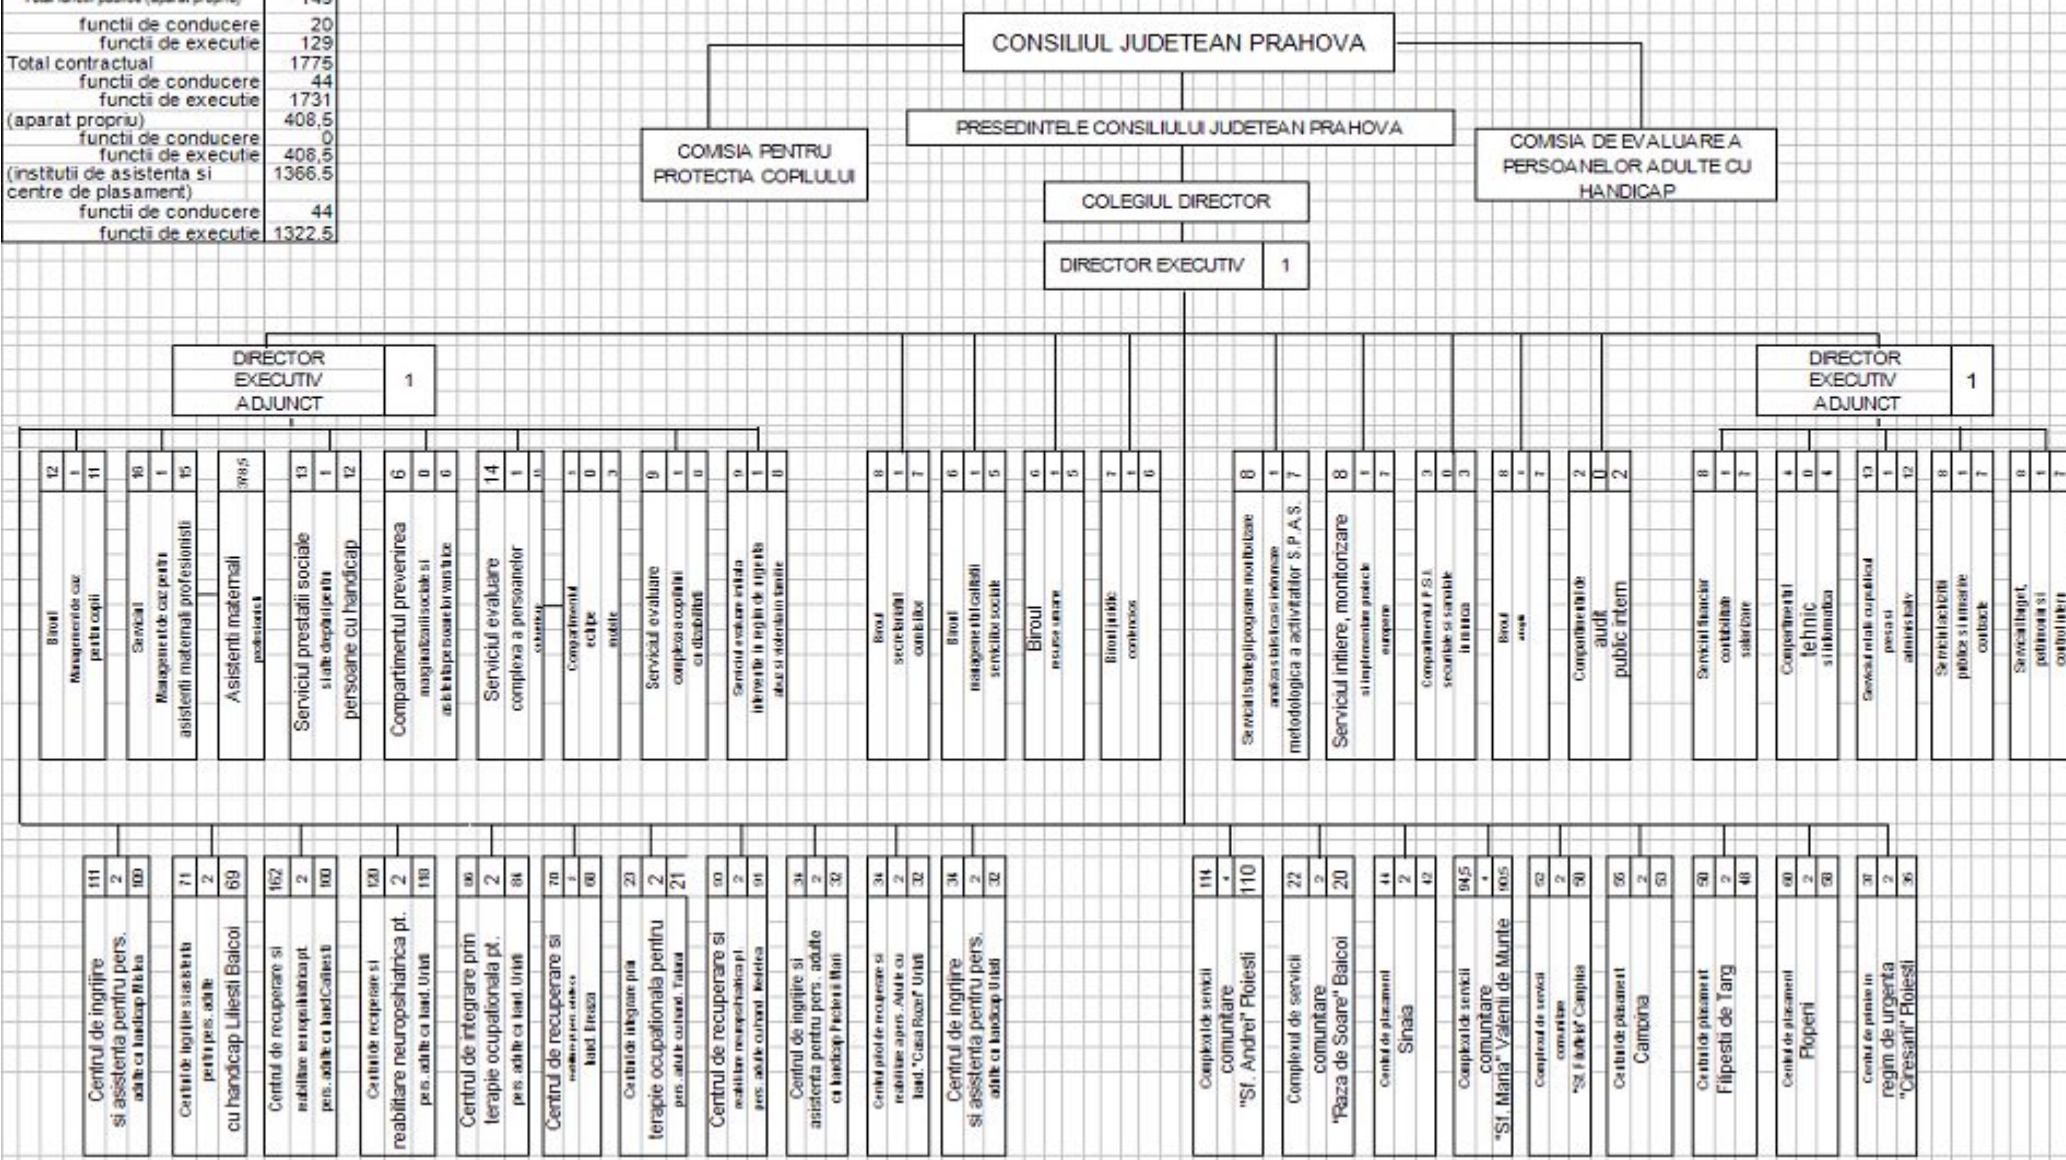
| Total functii publice (aparat propriu) | 149 |
|---|---|
| functii de conducere | 20 |
| functii de executie | 129 |
| Total contractual | 1775 |
| functii de conducere | 44 |
| functii de executie | 1731 |
| (aparat propriu) | 408,5 |
| functii de conducere | 0 |
| functii de executie | 408,5 |
| (institutii de asistenta si centre de plasament) | 1366,5 |
| functii de conducere | 44 |
| functii de executie | 1322,5 |

CONSILIUL JUDETEAN PRAHOVA

COMISIA PENTRU PROTECTIA COPILULUI

PRESEDINTELE CONSILIULUI JUDETEAN PRAHOVA

COMISIA DE EVALUARE A PERSOANELOR ADULTE CU HANDICAP

COLEGIUL DIRECTOR

DIRECTOR EXECUTIV 1

DIRECTOR EXECUTIV ADJUNCT 1

DIRECTOR EXECUTIV ADJUNCT 1

Biroul Management de caz pentru copii 12 1 11

Serviciul Management de caz pentru asistenti maternali profesionisti 16 1 15

Asistenti maternali profesionisti 378,5

Serviciul prestatii sociale si alte drepturi pentru persoane cu handicap 13 1 12

Compartimentul prevenirea marginalizarii sociale si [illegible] 6 0 6

Serviciul evaluare complexa a persoanelor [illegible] 14 1 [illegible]

Compartimentul echipe mobile 1 0 3

Serviciul evaluare complexa a copiilor cu dizabilitati 9 1 8

Serviciul evaluare initiala interventie in regim de urgenta abuz si violenta in familie 9 1 8

Biroul secretariat comisii 8 1 7

Biroul management calitatii serviciilor sociale 6 1 5

Biroul resurse umane 6 1 5

Biroul juridic contencios 7 1 6

Serviciul strategii programe mobilizare analiza statistica si indrumare metodologica a activitatilor S.P.A.S. 8 1 7

Serviciul initiere, monitorizare si implementare proiecte europene 8 1 7

Compartimentul P.S.I. securitate si sanatate in munca 3 0 3

Biroul achizitii 8 1 7

Compartimentul de audit public intern 2 0 2

Serviciul financiar contabilitate salarizare 8 1 7

Compartimentul tehnic si informatica 4 0 4

Serviciul relatii cu publicul, pază si administrativ 13 1 12

Serviciul activitati publice si imagine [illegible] 8 1 7

Serviciul buget, patrimoniu si control intern 8 1 7

Centrul de ingrijire si asistenta pentru pers. adulte cu handicap Mizil 111 2 109

Centrul de ingrijire si asistenta pentru pers. adulte cu handicap Liliesti Baicoi 71 2 69

Centrul de recuperare si reabilitare neuropsihiatrica pt. pers. adulte cu handicap Calinesti 162 2 160

Centrul de recuperare si reabilitare neuropsihiatrica pt. pers. adulte cu hand. Urlati 120 2 118

Centrul de integrare prin terapie ocupationala pt. pers. adulte cu hand. Urlati 86 2 84

Centrul de recuperare si reabilitare pers. adulte cu hand. Breaza 70 2 68

Centrul de integrare prin terapie ocupationala pentru pers. adulte cu hand. Tataru 23 2 21

Centrul de recuperare si reabilitare neuropsihiatrica pt. pers. adulte cu hand. Nedelea 93 2 91

Centrul de ingrijire si asistenta pentru pers. adulte cu handicap Pacleni Mari 34 2 32

Centrul pilot de recuperare si reabilitare a pers. adulte cu hand. "Casa Roza" Urlati 34 2 32

Centrul de ingrijire si asistenta pentru pers. adulte cu handicap Urlati 34 2 32

Complexul de servicii comunitare "Sf. Andrei" Ploiesti 114 4 110

Complexul de servicii comunitare "Raza de Soare" Baicoi 22 2 20

Centrul de plasament Sinaia 44 2 42

Complexul de servicii comunitare "Sf. Maria" Valenii de Munte 94,5 4 90,5

Complexul de servicii comunitare "Sf. Filofteia" Campina 52 2 50

Centrul de plasament Cornu 55 2 53

Centrul de plasament Filipestii de Targ 50 2 48

Centrul de plasament Ploieni 60 2 58

Centrul de primire in regim de urgenta "Ciresarii" Ploiesti 38 2 36